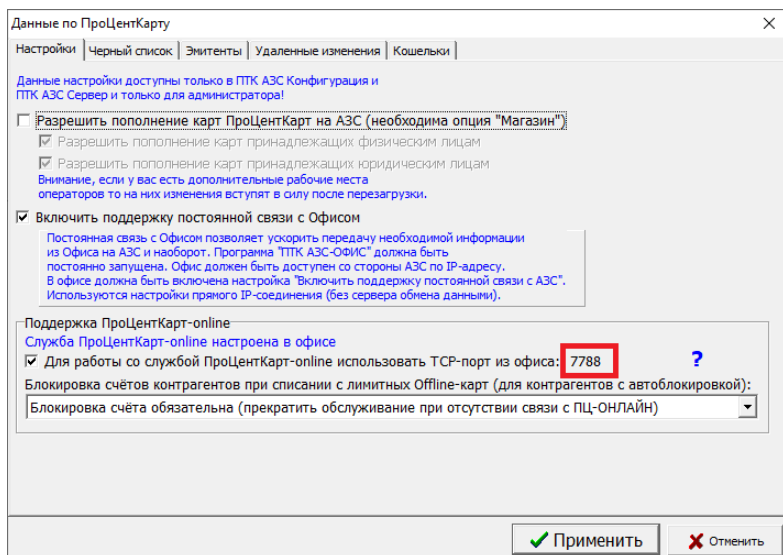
Данные по ПроЦентКарту

Настройки | Черный список | Эмитенты | Удаленные изменения | Кошельки

Данные настройки доступны только в ПТК АЗС Конфигурация и ПТК АЗС Сервер и только для администратора!

Разрешить пополнение карт ПроЦентКарт на АЗС (необходима опция "Магазин")

Разрешить пополнение карт принадлежащих физическим лицам

Разрешить пополнение карт принадлежащих юридическим лицам

Внимание, если у вас есть дополнительные рабочие места операторов то на них изменения вступят в силу после перезагрузки.

Включить поддержку постоянной связи с Офисом

Постоянная связь с Офисом позволяет ускорить передачу необходимой информации из Офиса на АЗС и наоборот. Программа "ПТК АЗС-ОФИС" должна быть постоянно запущена. Офис должен быть доступен со стороны АЗС по IP-адресу. В офисе должна быть включена настройка "Включить поддержку постоянной связи с АЗС". Используются настройки прямого IP-соединения (без сервера обмена данными).

Поддержка ПроЦентКарт-online

Служба ПроЦентКарт-online настроена в офисе

Для работы со службой ПроЦентКарт-online использовать TCP-порт из офиса: 7788 ?

Блокировка счётов контрагентов при списании с лимитных Offline-карт (для контрагентов с автоблокировкой):

Блокировка счёта обязательна (прекратить обслуживание при отсутствии связи с ПЦ-ОНЛАЙН)

Применить

Отменить